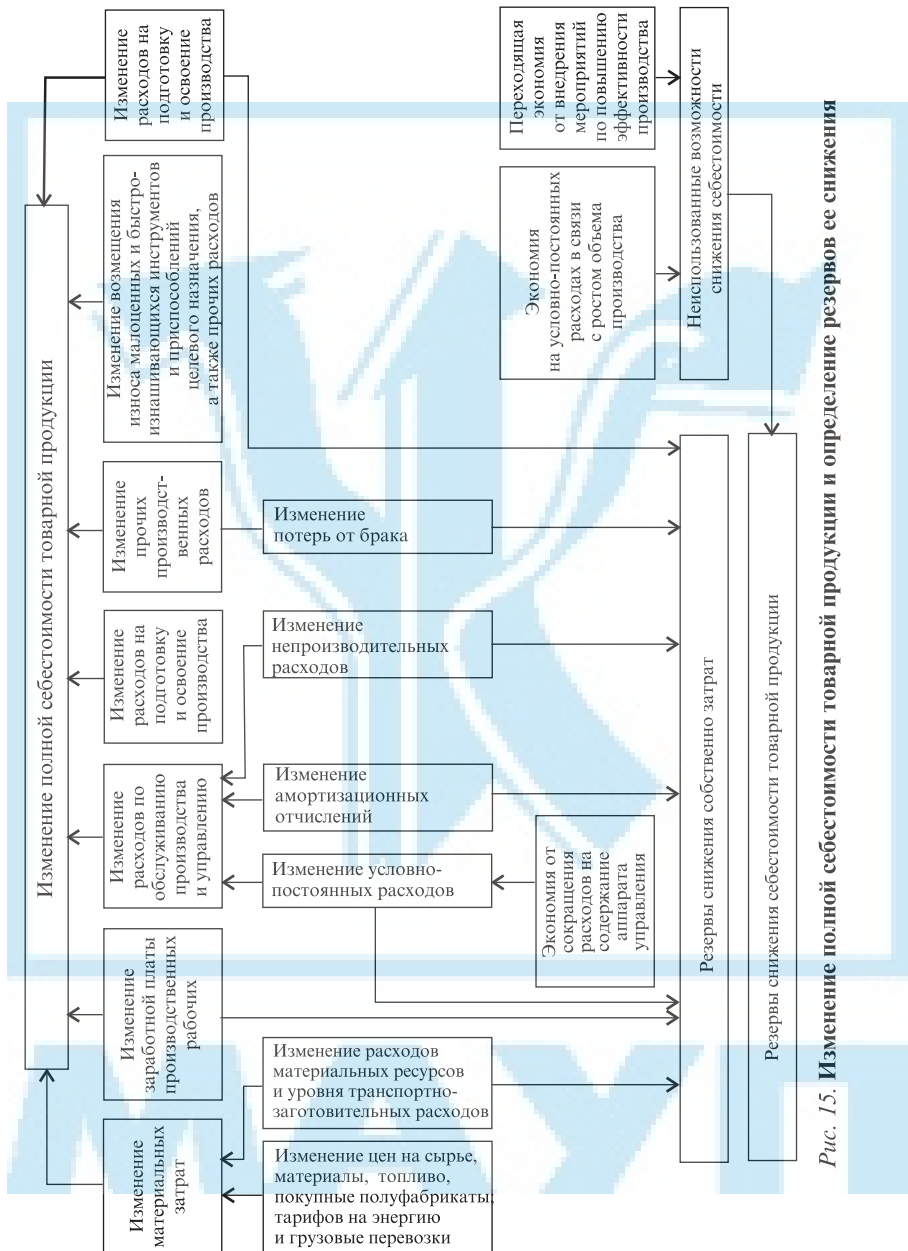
Изменение полной себестоимости товарной продукции

Изменение материальных затрат

Изменение заработной платы производственных рабочих

Изменение расходов по обслуживанию производства и управлению

Изменение расходов на подготовку и освоение производства

Изменение прочих производственных расходов

Изменение возмещения износа малоценных и быстроизнашивающихся инструментов и приспособлений целевого назначения, а также прочих расходов

Изменение расходов на подготовку и освоение производства

Изменение цен на сырье, материалы, топливо, покупные полуфабрикаты; тарифов на энергию и грузовые перевозки

Изменение расходов материальных ресурсов и уровня транспортно-заготовительных расходов

Экономия от сокращения расходов на содержание аппарата управления

Изменение условно-постоянных расходов

Изменение амортизационных отчислений

Изменение непроизводительных расходов

Изменение потерь от брака

Экономия на условно-постоянных расходах в связи с ростом объема производства

Переходящая экономия от внедрения мероприятий по повышению эффективности производства

Неиспользованные возможности снижения себестоимости

Резервы снижения собственно затрат

Резервы снижения себестоимости товарной продукции

Рис. 15. Изменение полной себестоимости товарной продукции и определение резервов ее снижения